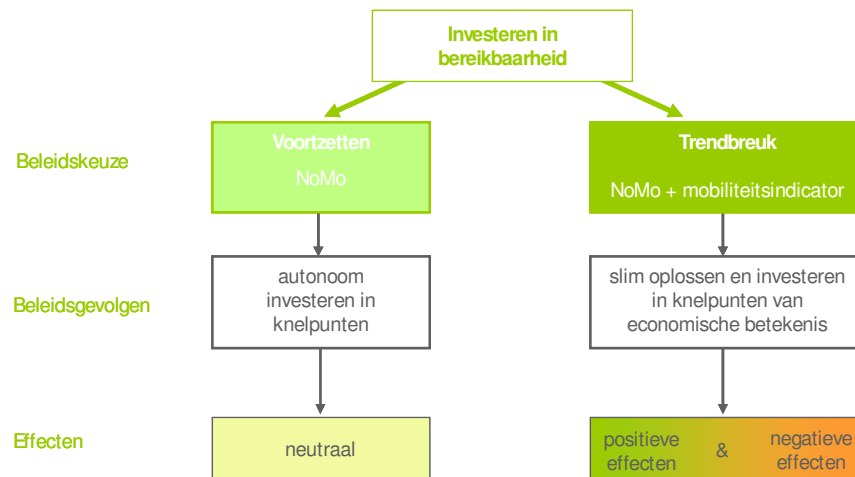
Investeren in bereikbaarheid

Beleidskeuze

Voortzetten

NoMo

Trendbreuk

NoMo + mobiliteitsindicator

Beleidsgevolgen

autonoom investeren in knelpunten

slim oplossen en investeren in knelpunten van economische betekenis

Effecten

neutraal

positieve effecten

&

negatieve effecten